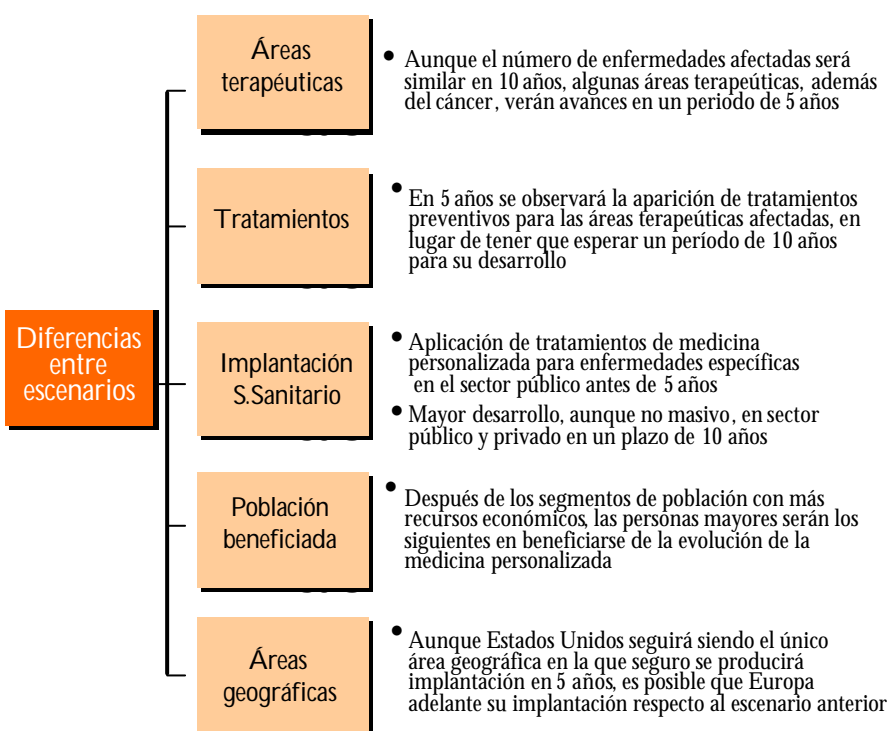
Diferencias entre escenarios

Áreas terapeúticas

• Aunque el número de enfermedades afectadas será similar en 10 años, algunas áreas terapeúticas, además del cáncer, verán avances en un periodo de 5 años

Tratamientos

• En 5 años se observará la aparición de tratamientos preventivos para las áreas terapeúticas afectadas, en lugar de tener que esperar un período de 10 años para su desarrollo

Implantación S.Sanitario

• Aplicación de tratamientos de medicina personalizada para enfermedades específicas en el sector público antes de 5 años

• Mayor desarrollo, aunque no masivo, en sector público y privado en un plazo de 10 años

Población beneficiada

• Después de los segmentos de población con más recursos económicos, las personas mayores serán los siguientes en beneficiarse de la evolución de la medicina personalizada

Áreas geográficas

• Aunque Estados Unidos seguirá siendo el único área geográfica en la que seguro se producirá implantación en 5 años, es posible que Europa adelante su implantación respecto al escenario anterior